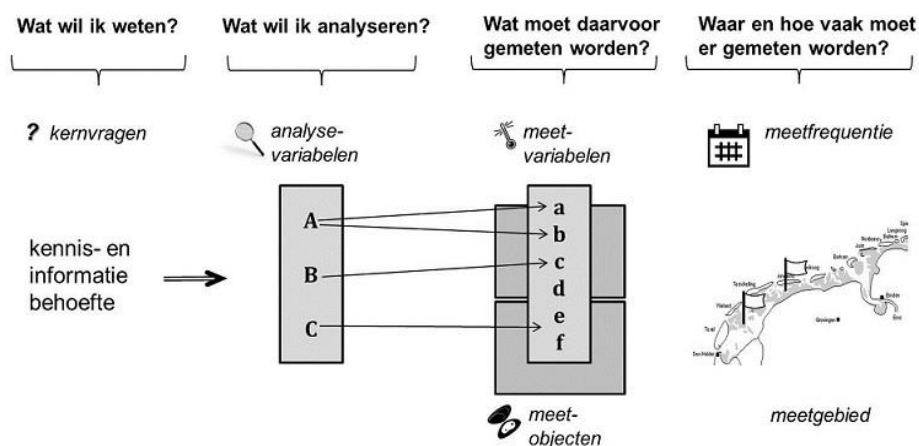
Wat wil ik weten?

Wat wil ik analyseren?

Wat moet daarvoor gemeten worden?

Waar en hoe vaak moet er gemeten worden?

? kernvragen

analyse-variabelen

meet-variabelen

meetfrequentie

kennis- en informatie behoefte

A
B
C

a
b
c
d
e
f

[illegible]

meet-objecten

meetgebied